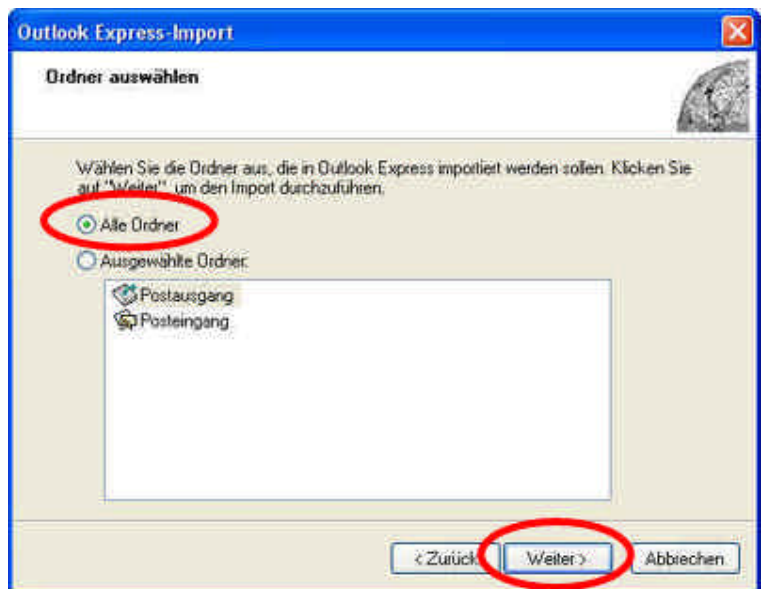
Outlook Express-Import

Ordner auswählen

Wählen Sie die Ordner aus, die in Outlook Express importiert werden sollen. Klicken Sie auf "Weiter", um den Import durchzuführen.

Alle Ordner

Ausgewählte Ordner:

Postausgang
Posteingang

< Zurück

Weiter >

Abbrechen